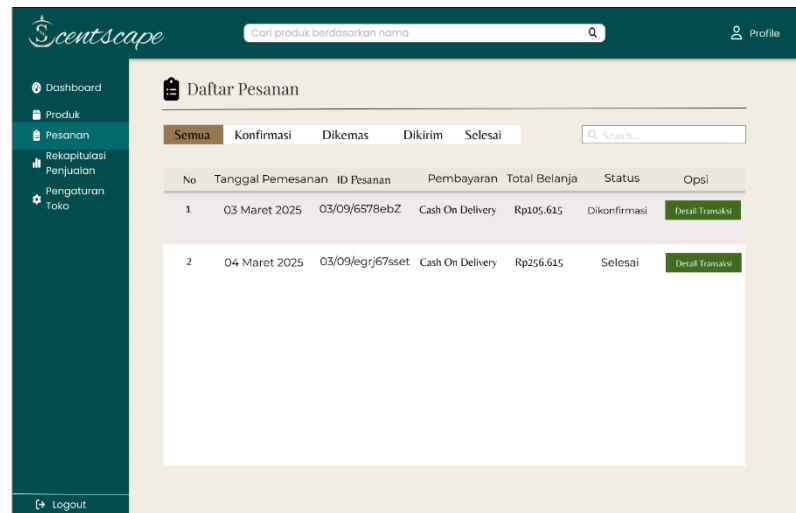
Scentscape

Cari produk berdasarkan nama

Profile

Dashboard
Produk
Pesanan
Rekapitulasi Penjualan
Pengaturan Toko

Logout

Daftar Pesanan

Semua Konfirmasi Dikemas Dikirim Selesai

Search...

| No | Tanggal Pemesanan | ID Pesanan | Pembayaran | Total Belanja | Status | Opsi |
|---|---|---|---|---|---|---|
| 1 | 03 Maret 2025 | 03/09/6578ebZ | Cash On Delivery | Rp105.615 | Dikonfirmasi | Detail Transaksi |
| 2 | 04 Maret 2025 | 03/09/egrj67sset | Cash On Delivery | Rp256.615 | Selesai | Detail Transaksi |